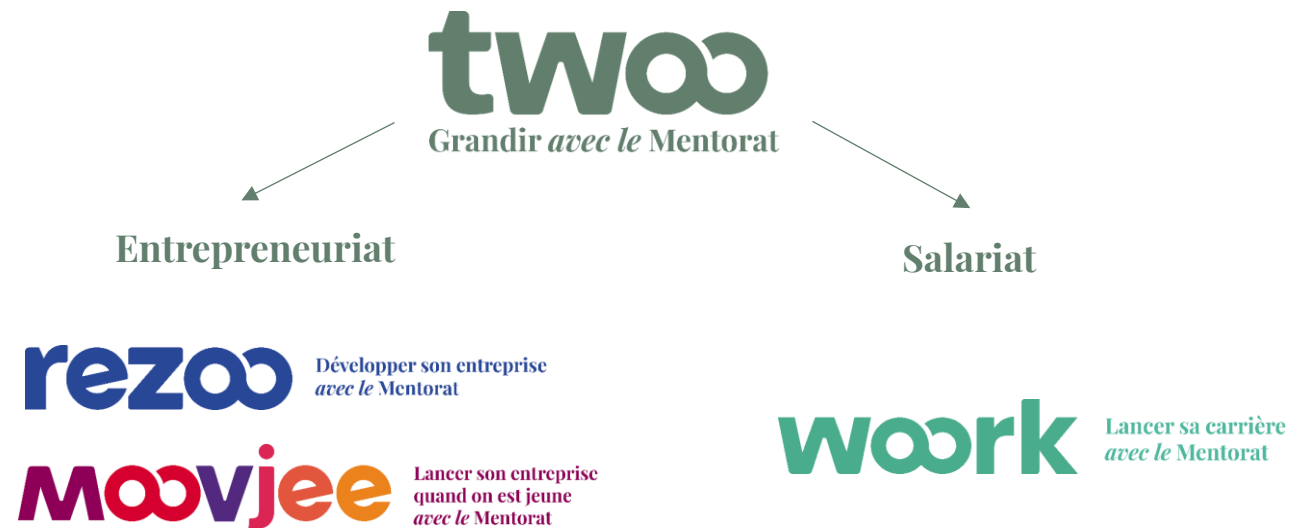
twoo
Grandir *avec le* Mentorat

Entrepreneuriat

Salariat

rezoo
Développer son entreprise *avec le* Mentorat

moovjee
Lancer son entreprise quand on est jeune *avec le* Mentorat

woork
Lancer sa carrière *avec le* Mentorat